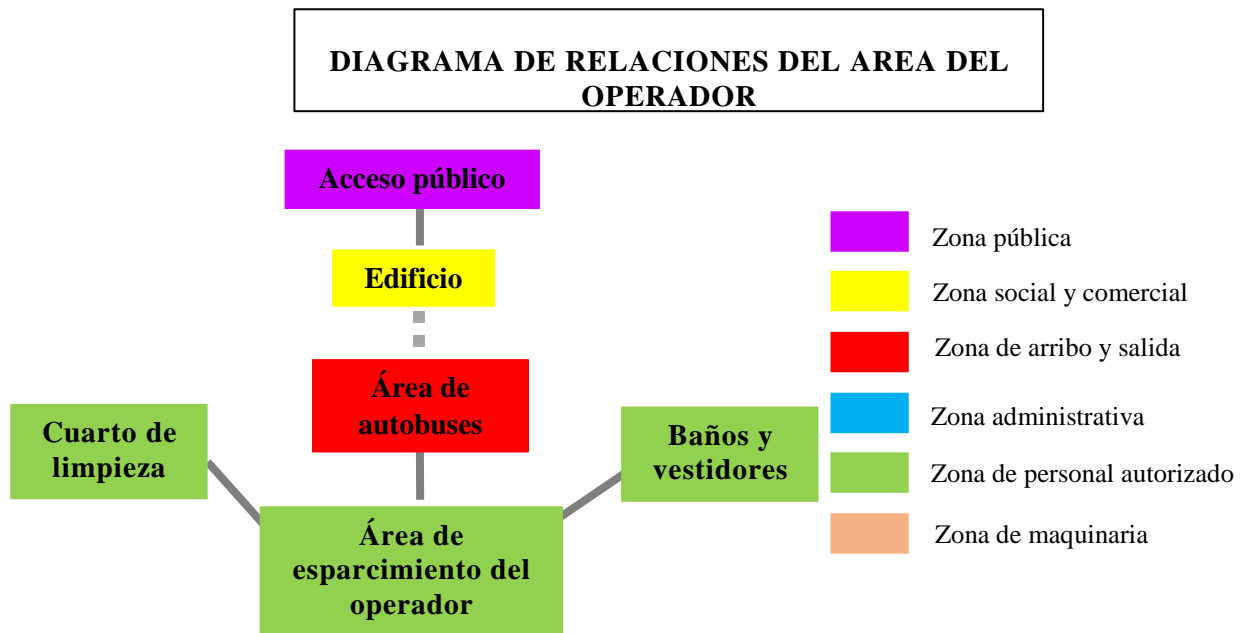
DIAGRAMA DE RELACIONES DEL AREA DEL OPERADOR

Acceso público

Edificio

Área de autobuses

Cuarto de limpieza

Baños y vestidores

Área de esparcimiento del operador

Zona pública

Zona social y comercial

Zona de arribo y salida

Zona administrativa

Zona de personal autorizado

Zona de maquinaria